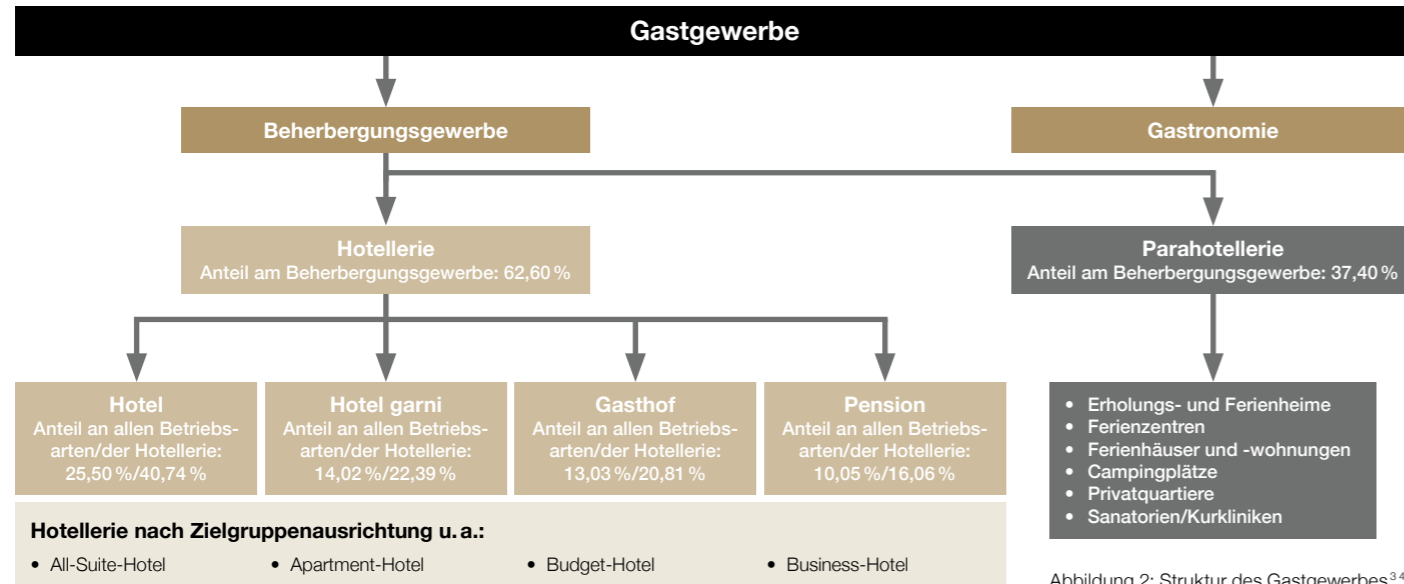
Gastgewerbe

Beherbergungsgewerbe

Gastronomie

Hotellerie
Anteil am Beherbergungsgewerbe: 62,60 %

Parahotellerie
Anteil am Beherbergungsgewerbe: 37,40 %

Hotel
Anteil an allen Betriebsarten/der Hotellerie: 25,50 %/40,74 %

Hotel garni
Anteil an allen Betriebsarten/der Hotellerie: 14,02 %/22,39 %

Gasthof
Anteil an allen Betriebsarten/der Hotellerie: 13,03 %/20,81 %

Pension
Anteil an allen Betriebsarten/der Hotellerie: 10,05 %/16,06 %

• Erholungs- und Ferienheime
• Ferienzentren
• Ferienhäuser und -wohnungen
• Campingplätze
• Privatquartiere
• Sanatorien/Kurkliniken

Hotellerie nach Zielgruppenausrichtung u. a.:
• All-Suite-Hotel
• Apartment-Hotel
• Budget-Hotel
• Business-Hotel

Abbildung 2: Struktur des Gastgewerbes$^{3,4}$